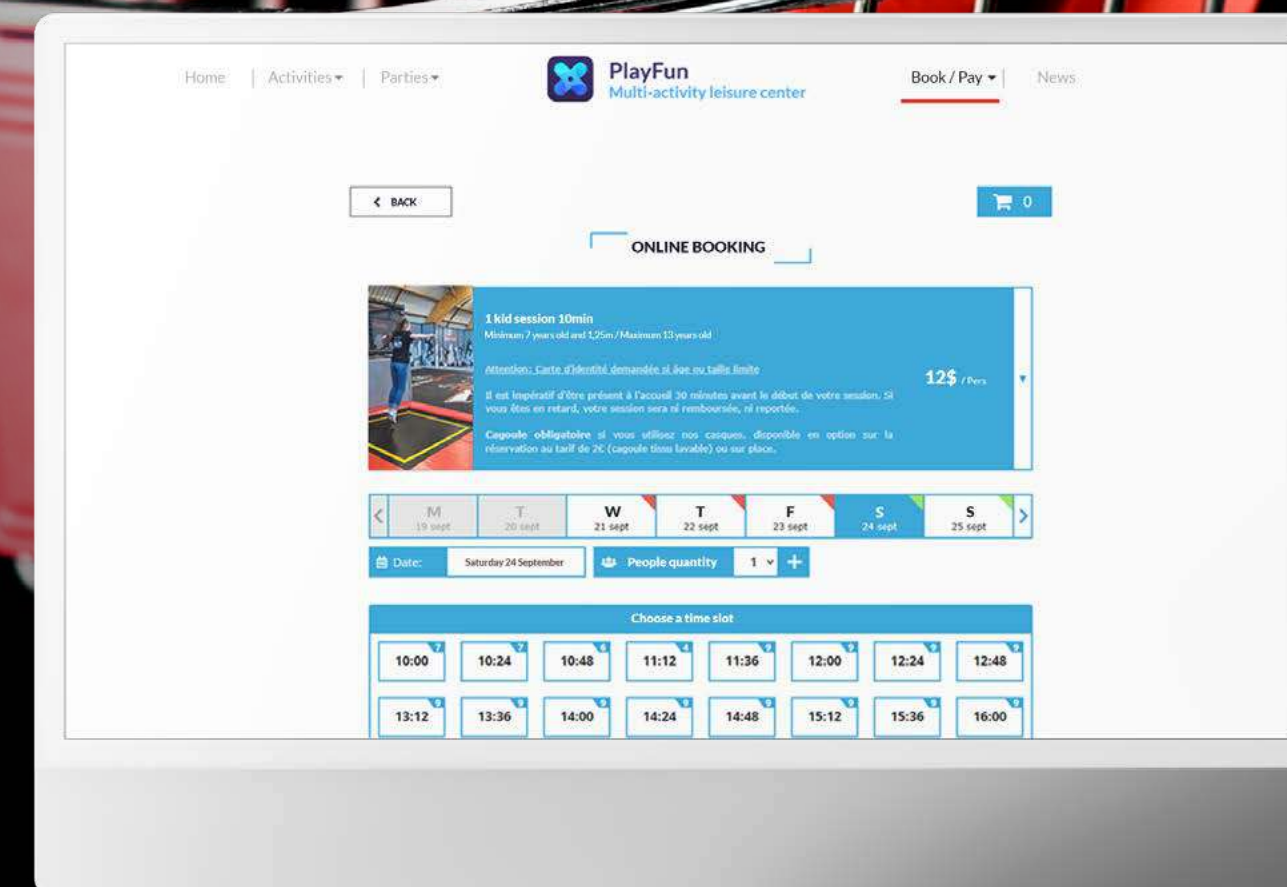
Home | Activities | Parties

PlayFun
Multi-activity leisure center

Book / Pay | News

BACK

0

ONLINE BOOKING

1 kid session 10min
Minimum 7 years old and 1,25m / Maximum 13 years old

Attention: Carte d'identité demandée si âge ou taille limite

Il est impératif d'être présent à l'accueil 30 minutes avant le début de votre session. Si vous êtes en retard, votre session sera ni remboursée, ni reportée.

Cagoule obligatoire si vous utilisez nos casques. disponible en option sur la réservation au tarif de 2€ (cagoule tissu lavable) ou sur place.

12$ / Pers

| M 19 sept | T 20 sept | W 21 sept | T 22 sept | F 23 sept | S 24 sept | S 25 sept |
|---|---|---|---|---|---|---|

Date: Saturday 24 September

People quantity 1

Choose a time slot

| 10:00 | 10:24 | 10:48 | 11:12 | 11:36 | 12:00 | 12:24 | 12:48 |
|---|---|---|---|---|---|---|---|
| 13:12 | 13:36 | 14:00 | 14:24 | 14:48 | 15:12 | 15:36 | 16:00 |